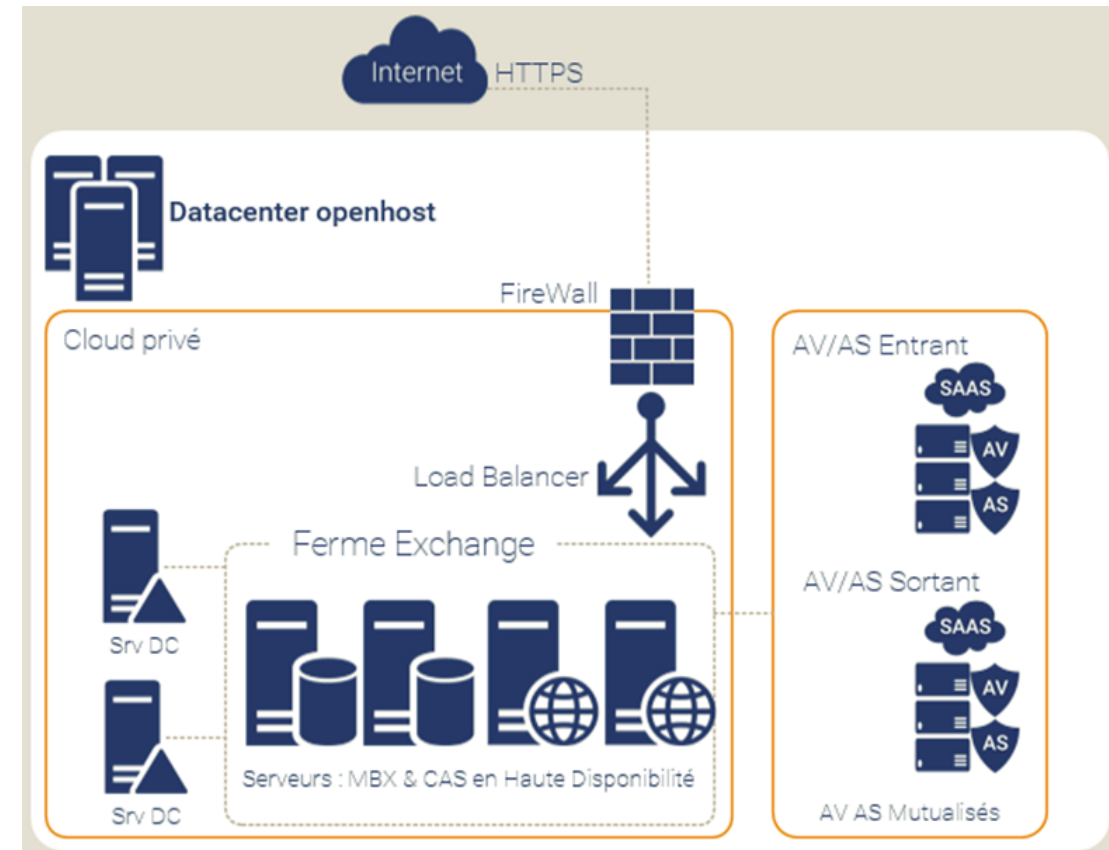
Internet HTTPS

Datacenter openhost

FireWall

Cloud privé

Load Balancer

Ferme Exchange

Srv DC

Srv DC

Serveurs : MBX & CAS en Haute Disponibilité

AV/AS Entrant

SAAS

AV

AS

AV/AS Sortant

SAAS

AV

AS

AV AS Mutualisés